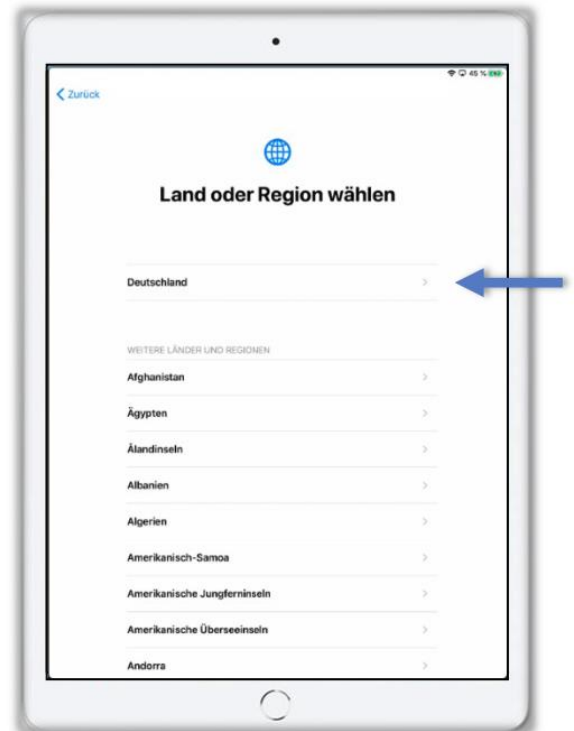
45 %

Zurück

Land oder Region wählen

Deutschland

WEITERE LÄNDER UND REGIONEN

Afghanistan

Ägypten

Ålandinseln

Albanien

Algerien

Amerikanisch-Samoa

Amerikanische Jungferninseln

Amerikanische Überseeinseln

Andorra